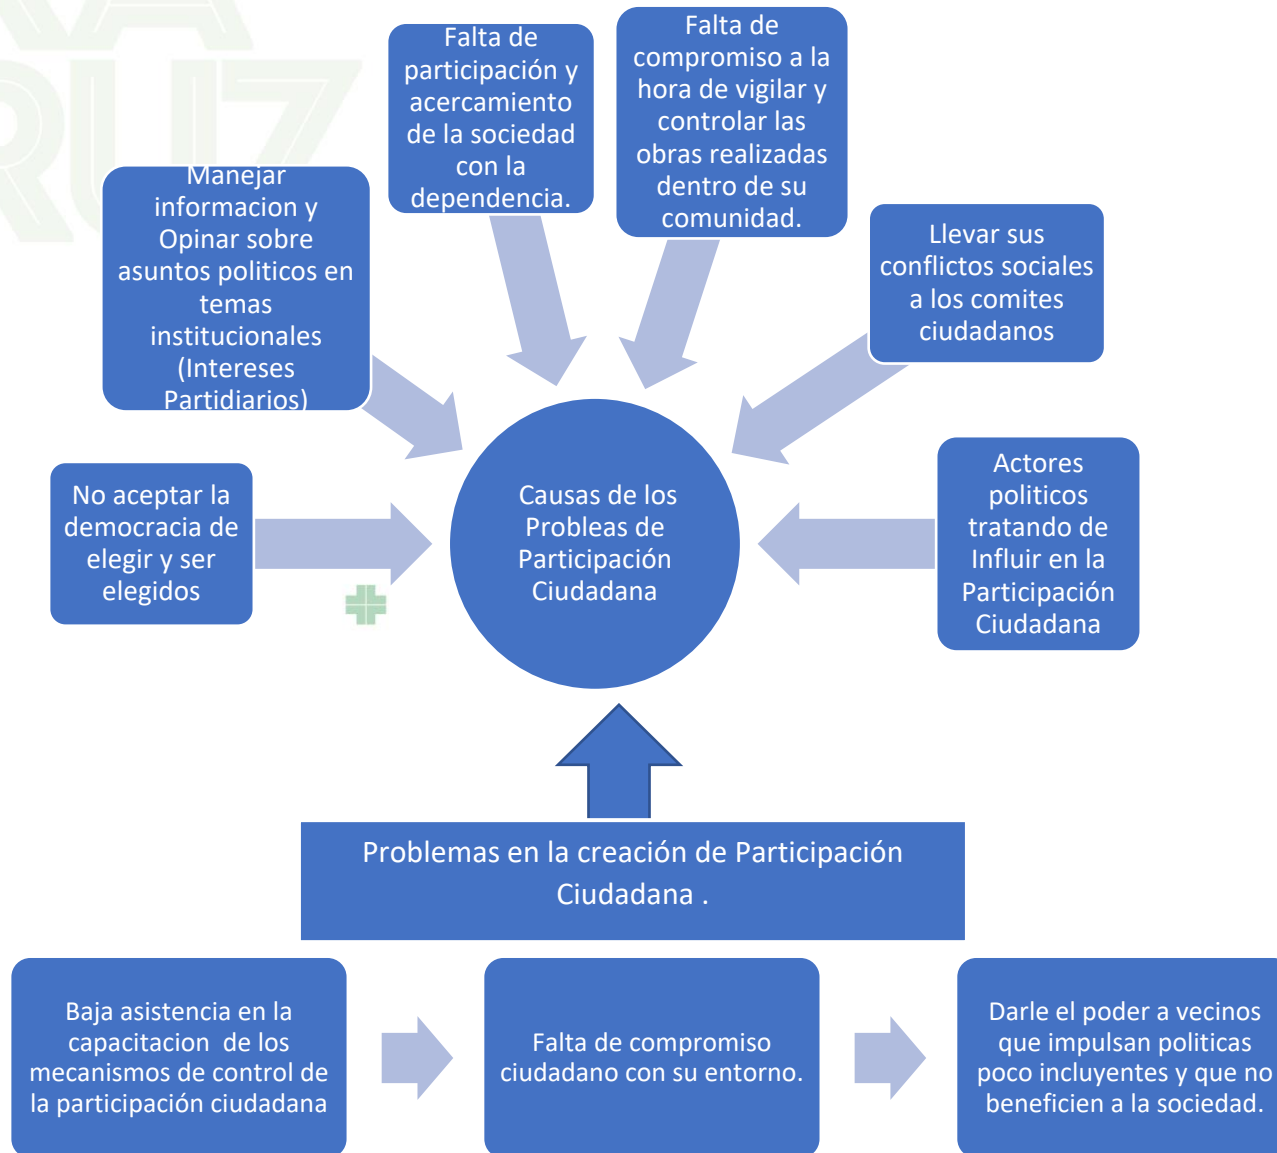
Falta de participación y acercamiento de la sociedad con la dependencia.

Falta de compromiso a la hora de vigilar y controlar las obras realizadas dentro de su comunidad.

Manejar informacion y Opinar sobre asuntos politicos en temas institucionales (Intereses Partidiarios)

Llevar sus conflictos sociales a los comites ciudadanos

No aceptar la democracia de elegir y ser elegidos

Causas de los Probleas de Participación Ciudadana

Actores politicos tratando de Influir en la Participación Ciudadana

Problemas en la creación de Participación Ciudadana .

Baja asistencia en la capacitacion de los mecanismos de control de la participación ciudadana

Falta de compromiso ciudadano con su entorno.

Darle el poder a vecinos que impulsan politicas poco incluyentes y que no beneficien a la sociedad.